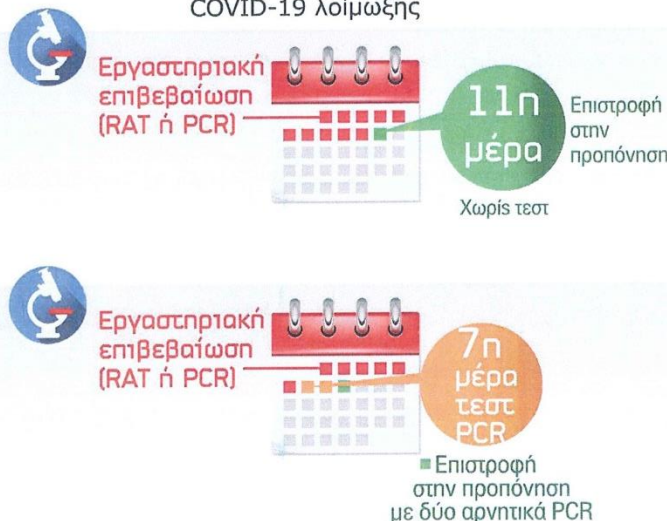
COVID-19 λοίμωξης

Εργαστηριακή επιβεβαίωση (RAT ή PCR)

11η μέρα

Επιστροφή στην προπόνηση

Χωρίς τεστ

Εργαστηριακή επιβεβαίωση (RAT ή PCR)

7η μέρα τεστ PCR

Επιστροφή στην προπόνηση με δύο αρνητικά PCR